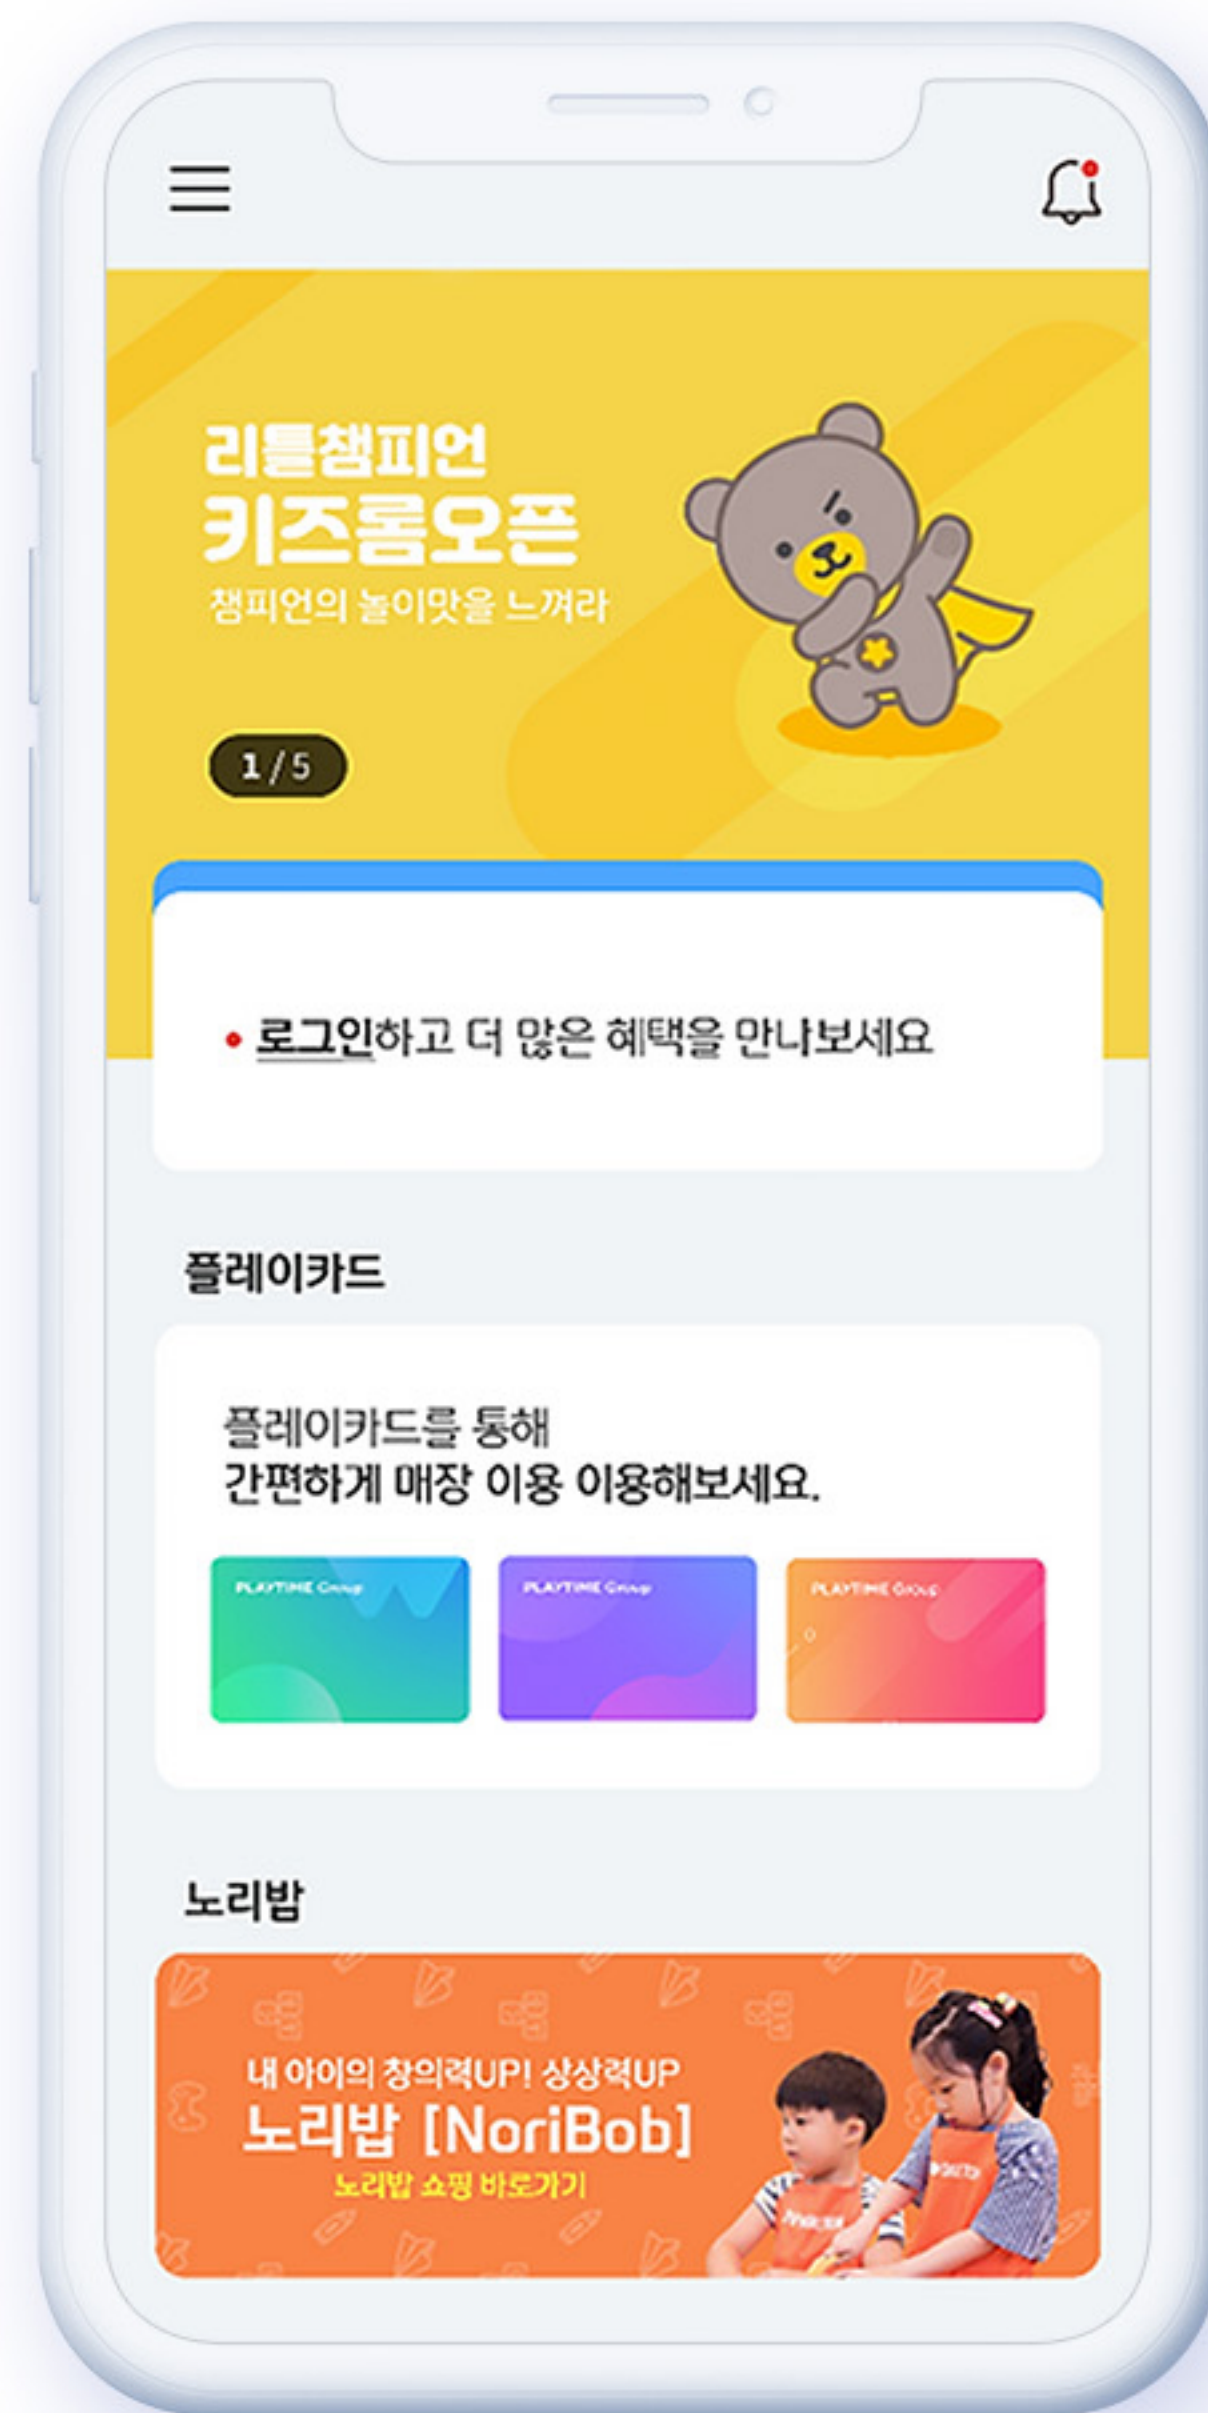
리틀챔피언
키즈룸오픈
챔피언의 놀이맛을 느껴라

1/5

• 로그인하고 더 많은 혜택을 만나보세요

플레이카드

플레이카드를 통해
간편하게 매장 이용 이용해보세요.

PLAYTIME Group

PLAYTIME Group

PLAYTIME Group

노리밥

내 아이의 창의력UP! 상상력UP
노리밥 [NoriBob]
노리밥 쇼핑 바로가기